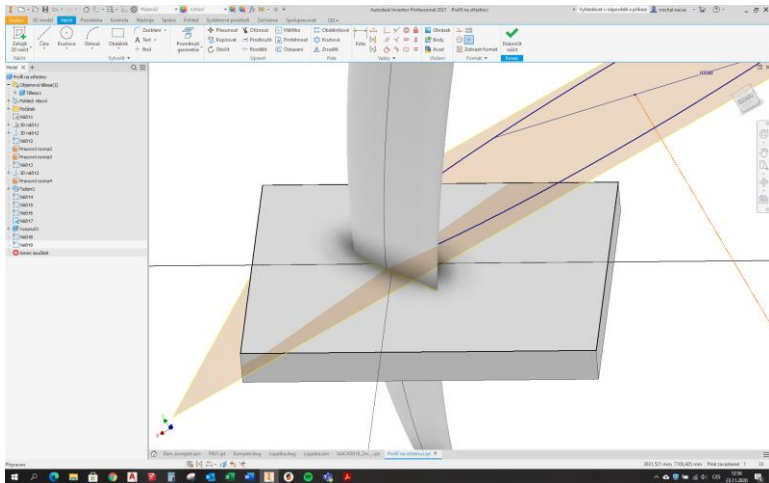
Autodesk Inventor Professional 2021 Profil na střední

Vyhledávat v nápovědě a příkazy

michal.macas

Materiál

Výchozí

Skicka 3D model Náčrt Poznámka Kontrola Nástroje Správa Pohled Prostředí Začínáme Spolupracovat CAD+

Začít 2D náčrt

Čára Kružnice Oblouk Obdélník

Zaoblení

Text

Bod

Vytvořit

Promítnout geometrii

Přesunout Kopírovat Otočit

Oříznout Prodloužit Rozdělit

Měřítko Protáhnout Odsazení

Upravit

Obdélníkové Kruhové Zrcadlit

Pole

Kóta

Vazby

Obrázek Body Acad

Vložit

Zobrazit formát

Formát

Dokončit náčrt

Konec

Náčrt

Model

Profil na střední

Objemová tělesa(1)

Těleso1

Počátek

Pohled: Hlavní

Náčrt1

3D náčrt1

3D náčrt2

Náčrt2

Pracovní rovina1

Pracovní rovina2

Náčrt3

3D náčrt3

Pracovní rovina4

Vysunutí1

Náčrt4

Náčrt5

Náčrt6

Náčrt7

Vysunutí2

Náčrt8

Náčrt9

Konec součásti

Rám_komplet.iam P001.ipt Komplet.dwg Lopatka.dwg Lopatka.iam NACA0018_Dri....ipt Profil na střední.ipt

Připraven

803,521 mm, 7700,405 mm Před zavazbení 1 16

CES 12:56 23.11.2020